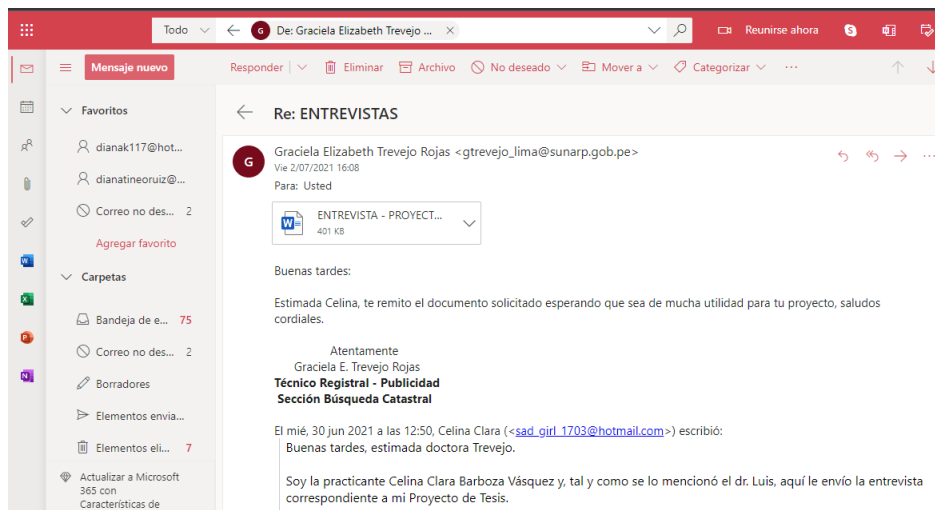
Todo
G De: Graciela Elizabeth Trevejo ...
Reunirse ahora

Mensaje nuevo
Responder | Eliminar Archivo No deseado Mover a Categorizar ···

Favoritos
dianak117@hot...
dianatineoruiz@...
Correo no des... 2
Agregar favorito
Carpetas
Bandeja de e... 75
Correo no des... 2
Borradores
Elementos envia...
Elementos eli... 7
Actualizar a Microsoft 365 con Características de

Re: ENTREVISTAS

G
Graciela Elizabeth Trevejo Rojas <gtrevejo_lima@sunarp.gob.pe>
Vie 2/07/2021 16:08
Para: Usted

ENTREVISTA - PROYECT...
401 KB

Buenas tardes:

Estimada Celina, te remito el documento solicitado esperando que sea de mucha utilidad para tu proyecto, saludos cordiales.

Atentamente
Graciela E. Trevejo Rojas
**Técnico Registral - Publicidad**
**Sección Búsqueda Catastral**

El mié, 30 jun 2021 a las 12:50, Celina Clara (<sad_girl_1703@hotmail.com>) escribió:
Buenas tardes, estimada doctora Trevejo.

Soy la practicante Celina Clara Barboza Vásquez y, tal y como se lo mencionó el dr. Luis, aquí le envío la entrevista correspondiente a mi Proyecto de Tesis.